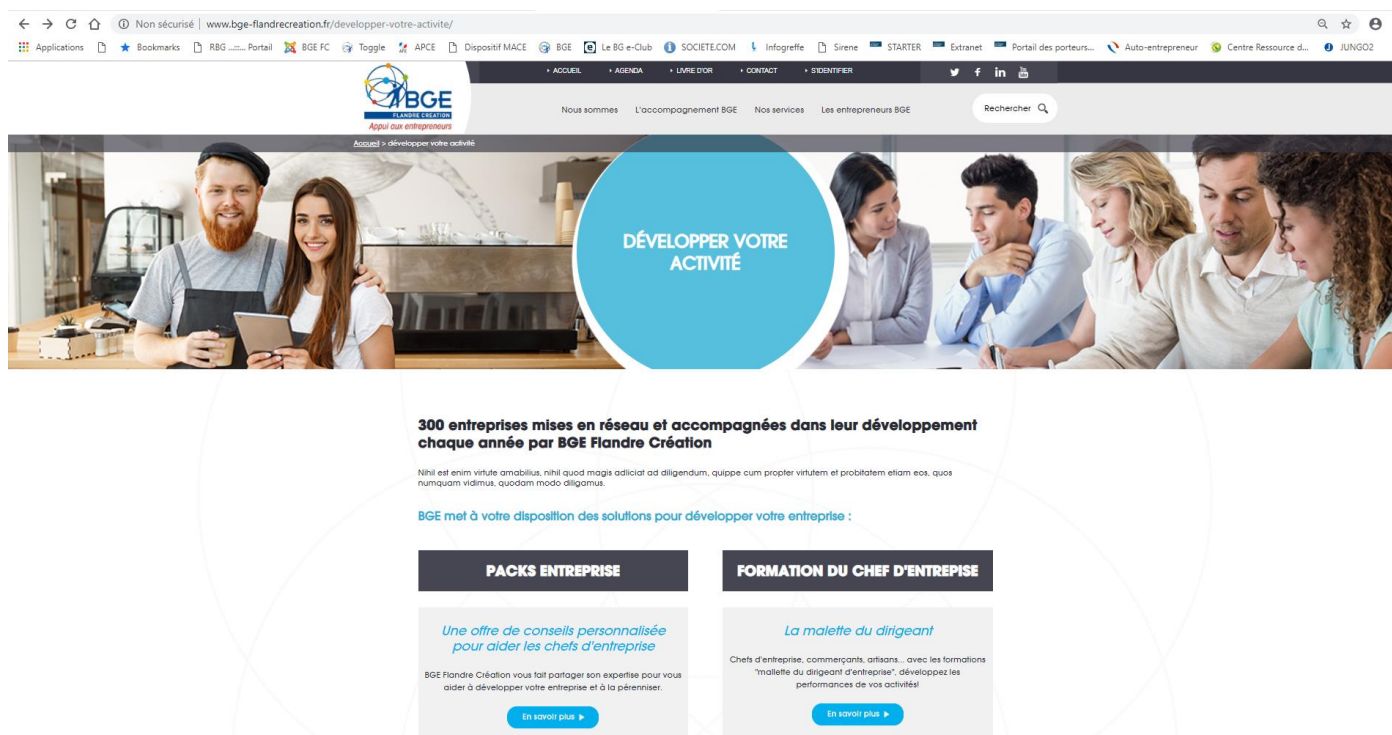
Non sécurisé | www.bge-flandrecreation.fr/developper-votre-activite/

Applications Bookmarks RBG ...:... Portail BGE FC Toggle APCE Dispositif MACE BGE Le BG e-Club SOCIETE.COM Infogreffe Sirene STARTER Extranet Portail des porteurs... Auto-entrepreneur Centre Ressource d... JUNGO2

BGE FLANDRE CRÉATION Appui aux entrepreneurs

ACCUEIL AGENDA LIVRE D'OR CONTACT S'IDENTIFIER

Nous sommes L'accompagnement BGE Nos services Les entrepreneurs BGE

Rechercher

Accueil > développer votre activité

DÉVELOPPER VOTRE ACTIVITÉ

300 entreprises mises en réseau et accompagnées dans leur développement chaque année par BGE Flandre Création

Nihil est enim virtute amabilius, nihil quod magis adiciat ad diligendum, quippe cum propter virtutem et probitatem etiam eos, quos numquam vidimus, quodam modo diligamus.

BGE met à votre disposition des solutions pour développer votre entreprise :

PACKS ENTREPRISE

Une offre de conseils personnalisée pour aider les chefs d'entreprise

BGE Flandre Création vous fait partager son expertise pour vous aider à développer votre entreprise et à la pérenniser.

En savoir plus

FORMATION DU CHEF D'ENTREPISE

La malette du dirigeant

Chefs d'entreprise, commerçants, artisans... avec les formations "mallette du dirigeant d'entreprise", développez les performances de vos activités!

En savoir plus